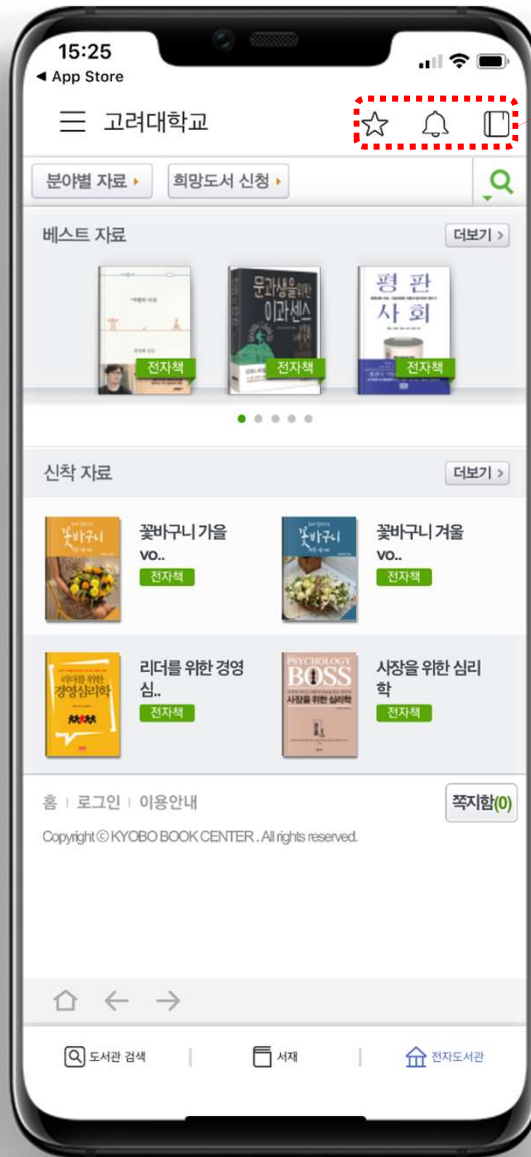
15:25
◂ App Store

고려대학교

분야별 자료 ▸ 희망도서 신청 ▸

베스트 자료 더보기 >

문과생을 위한 이과센스

평판 사회

전자책 전자책 전자책

신착 자료 더보기 >

꽃바구니

꽃바구니 가을 vo..
전자책

꽃바구니

꽃바구니 겨울 vo..
전자책

리더를 위한 경영심리학

리더를 위한 경영 심..
전자책

PSYCHOLOGY BOSS
사장을 위한 심리학

사장을 위한 심리학
전자책

홈 | 로그인 | 이용안내 쪽지함(0)

Copyright © KYOBO BOOK CENTER . All rights reserved.

도서관 검색 | 서재 | 전자도서관